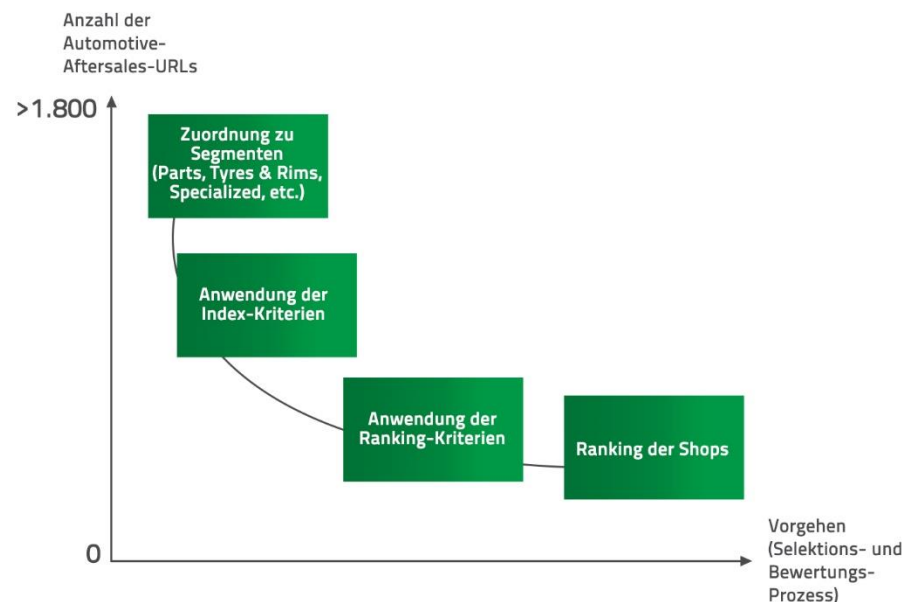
Anzahl der Automotive-Aftersales-URLs

>1.800

Zuordnung zu Segmenten (Parts, Tyres & Rims, Specialized, etc.)

Anwendung der Index-Kriterien

Anwendung der Ranking-Kriterien

Ranking der Shops

0

Vorgehen (Selektions- und Bewertungs-Prozess)